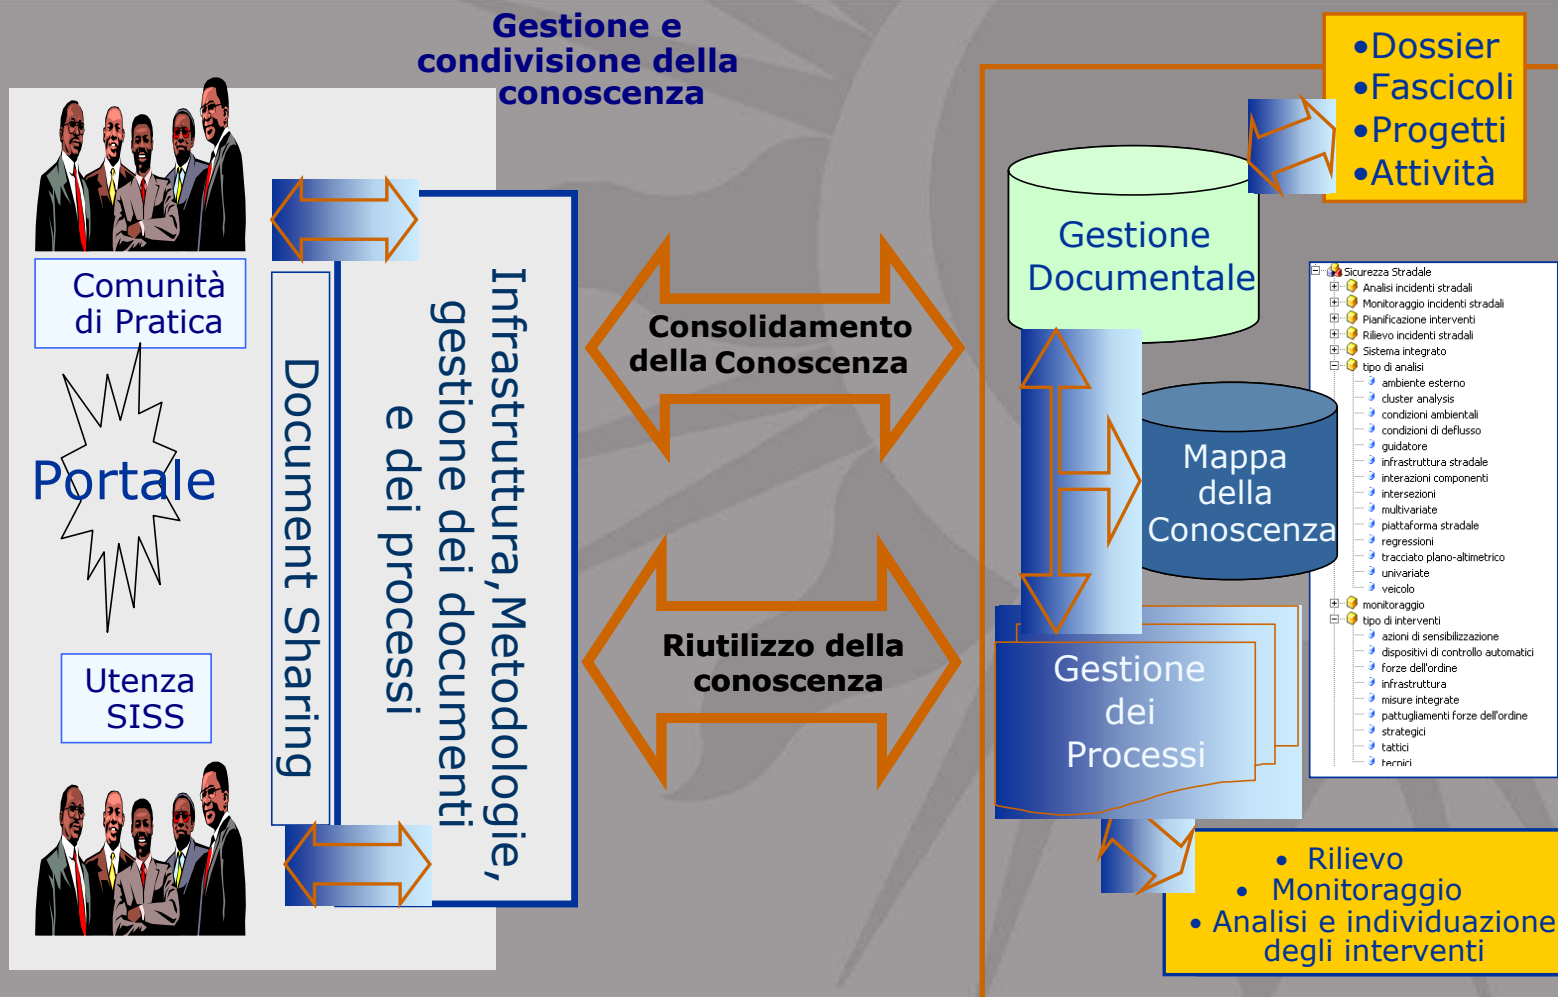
Gestione e condivisione della conoscenza

Comunità di Pratica

Portale

Utenza SISS

Document Sharing

Infrastruttura, Metodologie, gestione dei documenti e dei processi

Consolidamento della Conoscenza

Riutilizzo della conoscenza

•Dossier
•Fascicoli
•Progetti
•Attività

Gestione Documentale

Mappa della Conoscenza

Gestione dei Processi

Sicurezza Stradale
Analisi incidenti stradali
Monitoraggio incidenti stradali
Pianificazione interventi
Rilievo incidenti stradali
Sistema integrato
tipo di analisi
ambiente esterno
cluster analysis
condizioni ambientali
condizioni di deflusso
guidatore
infrastruttura stradale
interazioni componenti
intersezioni
multivariate
piattaforma stradale
regressioni
tracciato plano-altimetrico
univariate
veicolo
monitoraggio
tipo di interventi
azioni di sensibilizzazione
dispositivi di controllo automatici
forze dell'ordine
infrastruttura
misure integrate
pattugliamenti forze dell'ordine
strategici
tattici
tecnici

• Rilievo
• Monitoraggio
• Analisi e individuazione degli interventi